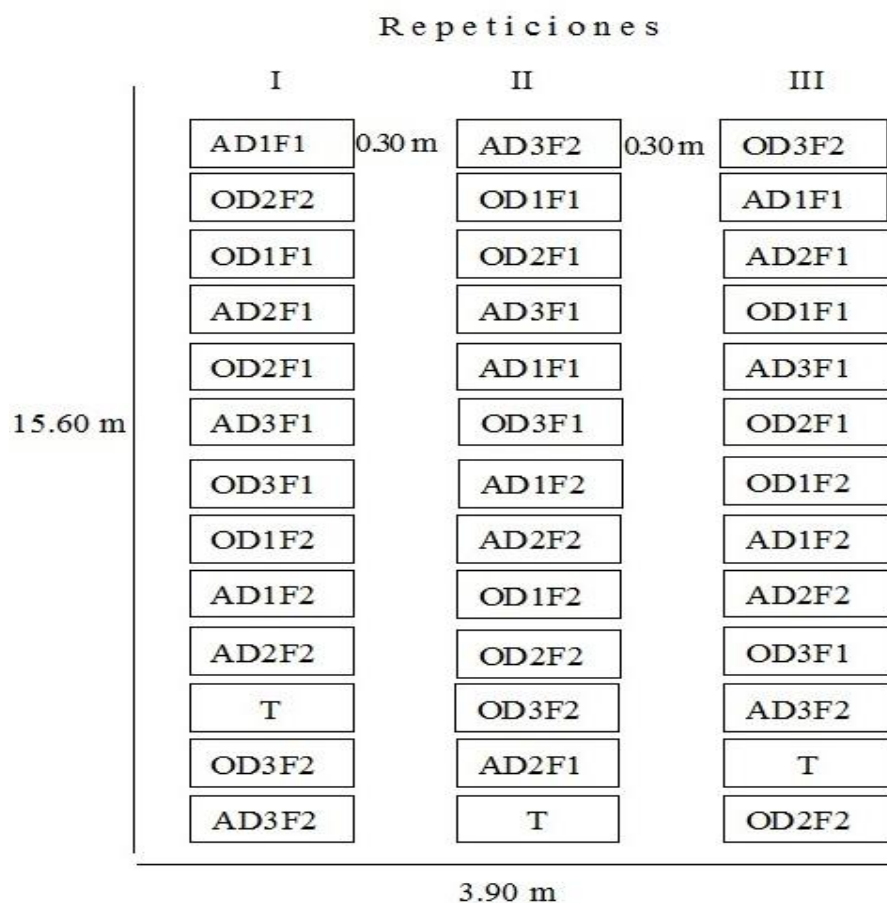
Repeticiones

| I | II | III |
|---|---|---|
| AD1F1 | AD3F2 | OD3F2 |
| OD2F2 | OD1F1 | AD1F1 |
| OD1F1 | OD2F1 | AD2F1 |
| AD2F1 | AD3F1 | OD1F1 |
| OD2F1 | AD1F1 | AD3F1 |
| AD3F1 | OD3F1 | OD2F1 |
| OD3F1 | AD1F2 | OD1F2 |
| OD1F2 | AD2F2 | AD1F2 |
| AD1F2 | OD1F2 | AD2F2 |
| AD2F2 | OD2F2 | OD3F1 |
| T | OD3F2 | AD3F2 |
| OD3F2 | AD2F1 | T |
| AD3F2 | T | OD2F2 |

0.30 m
0.30 m
15.60 m
3.90 m